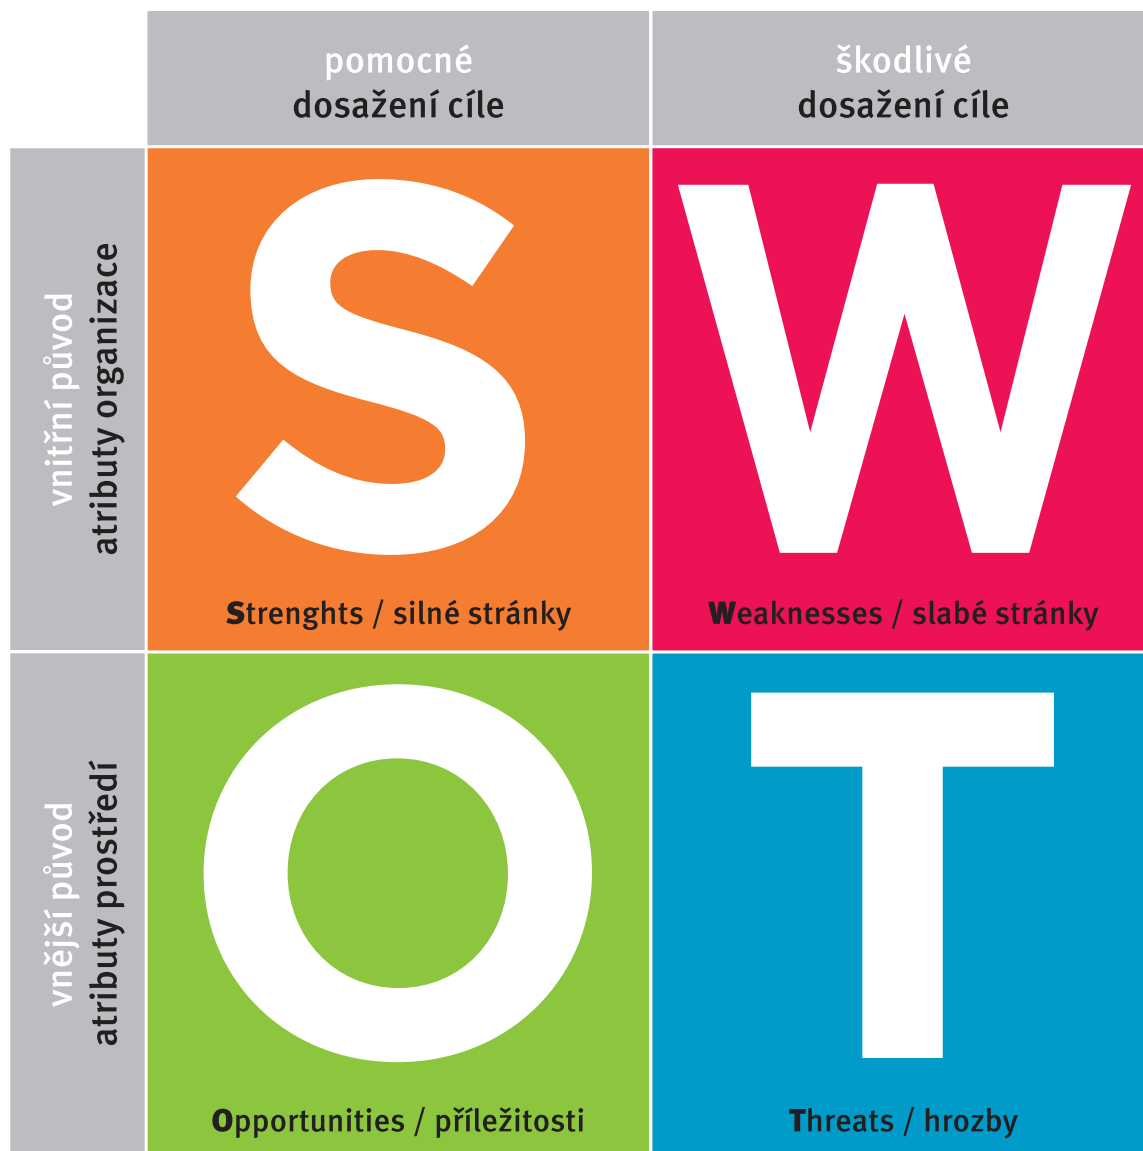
| | pomocné dosažení cíle | škodlivé dosažení cíle |
|---|---|---|
| vnitřní původ atributy organizace | S Strenghts / silné stránky | W Weaknesses / slabé stránky |
| vnější původ atributy prostředí | O Opportunities / příležitosti | T Threats / hrozby |